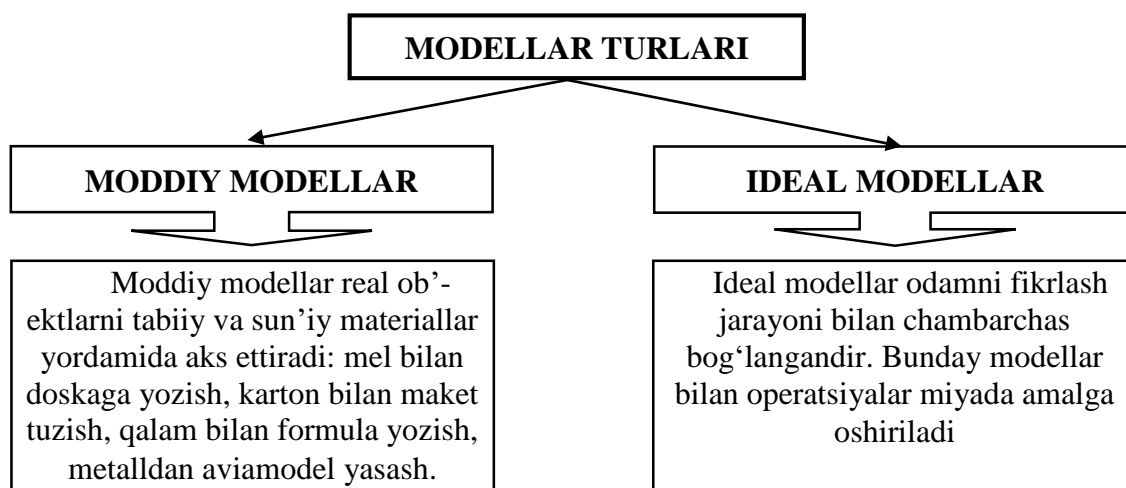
MODELLAR TURLARI

MODDIY MODELLAR

IDEAL MODELLAR

Moddiy modellar real ob’ektlarni tabiiy va sun’iy materiallar yordamida aks ettiradi: mel bilan doskaga yozish, karton bilan maket tuzish, qalam bilan formula yozish, metalldan aviamodel yasash.

Ideal modellar odamni fikrlash jarayoni bilan chambarchas bog‘langandir. Bunday modellar bilan operatsiyalar miyada amalga oshiriladi